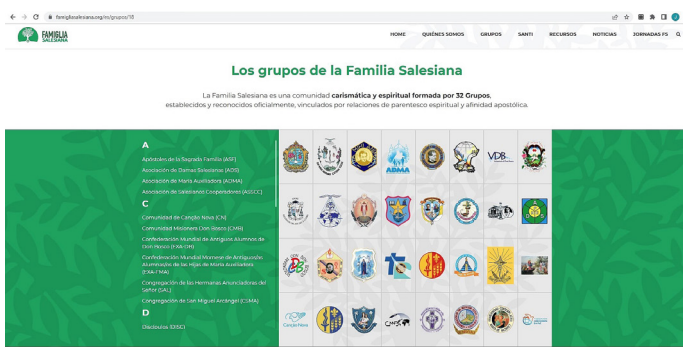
familiasalesiana.org/es/grupos/18

FAMILIA SALESIANA

HOME QUIÉNES SOMOS GRUPOS SANTI RECURSOS NOTICIAS JORNADAS FS

Los grupos de la Familia Salesiana

La Familia Salesiana es una comunidad **carismática y espiritual formada por 32 Grupos**, establecidos y reconocidos oficialmente, vinculados por relaciones de parentesco espiritual y afinidad apostólica.

A

Apóstoles de la Sagrada Familia (ASF)

Asociación de Damas Salesianas (ADS)

Asociación de María Auxiliadora (ADMA)

Asociación de Salesianos Cooperadores (ASSCC)

C

Comunidad de Canção Nova (CN)

Comunidad Misionera Don Bosco (CMB)

Confederación Mundial de Antiguos Alumnos de Don Bosco (FXA-DB)

Confederación Mundial Mornese de Antiguas Alumnas de las Hijas de María Auxiliadora (CSA-FMA)

Congregación de las Hermanas Anunciadoras del Señor (SAL)

Congregación de San Miguel Arcángel (CSMA)

D

Discípulos (DISC)

VDB

ADMA

Canção Nova